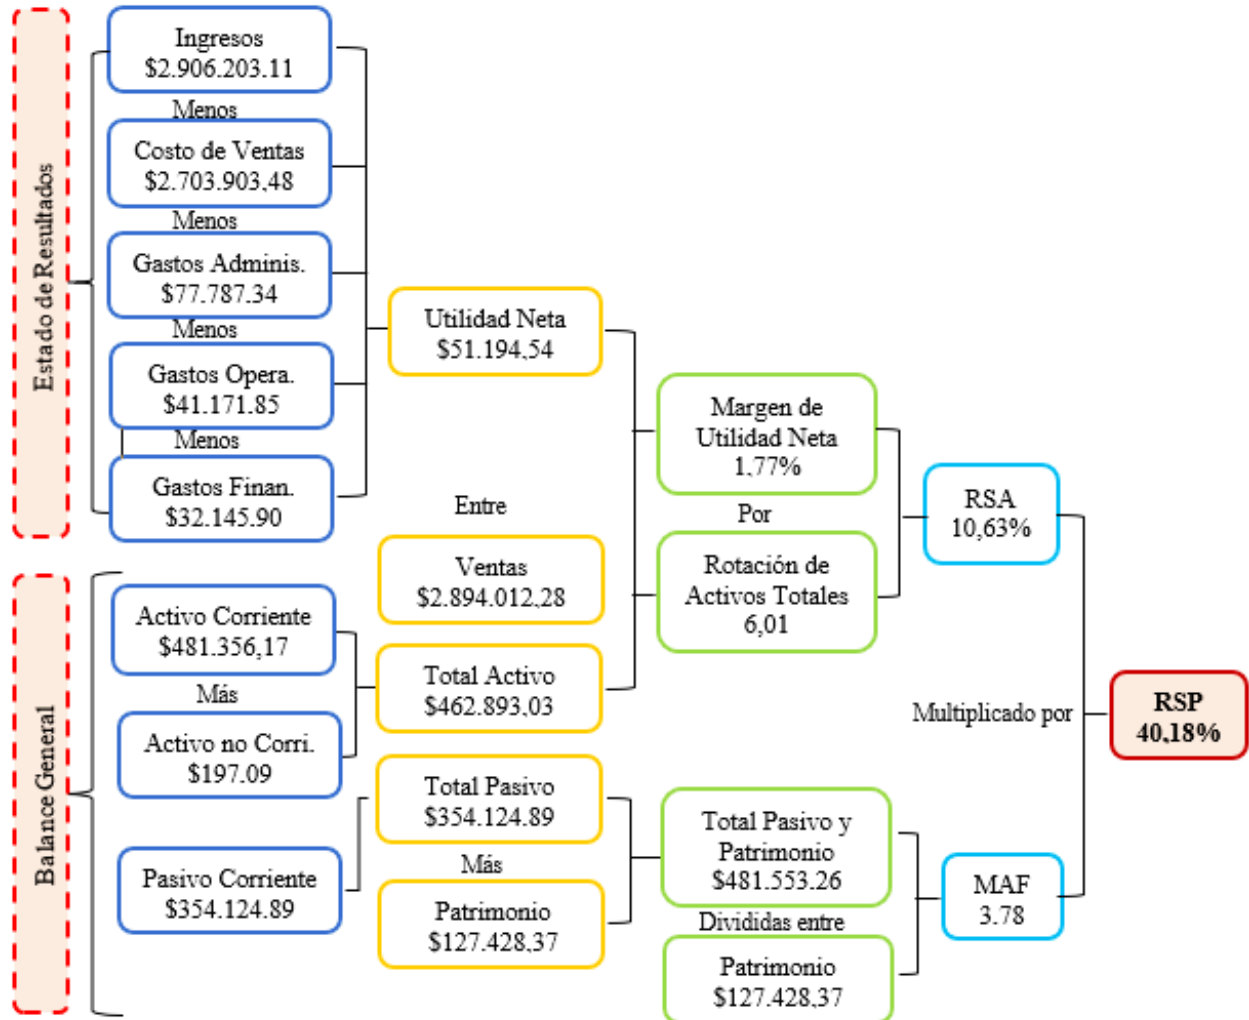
Estado de Resultados

Ingresos
$2.906.203.11

Menos

Costo de Ventas
$2.703.903.48

Menos

Gastos Adminis.
$77.787.34

Menos

Gastos Opera.
$41.171.85

Menos

Gastos Finan.
$32.145.90

Utilidad Neta
$51.194.54

Entre

Ventas
$2.894.012.28

Margen de Utilidad Neta
1,77%

Por

Rotación de Activos Totales
6,01

RSA
10,63%

Balance General

Activo Corriente
$481.356,17

Más

Activo no Corri.
$197.09

Total Activo
$462.893.03

Pasivo Corriente
$354.124.89

Total Pasivo
$354.124.89

Más

Patrimonio
$127.428.37

Total Pasivo y Patrimonio
$481.553.26

Divididas entre

Patrimonio
$127.428.37

MAF
3.78

Multiplicado por

RSP
40,18%